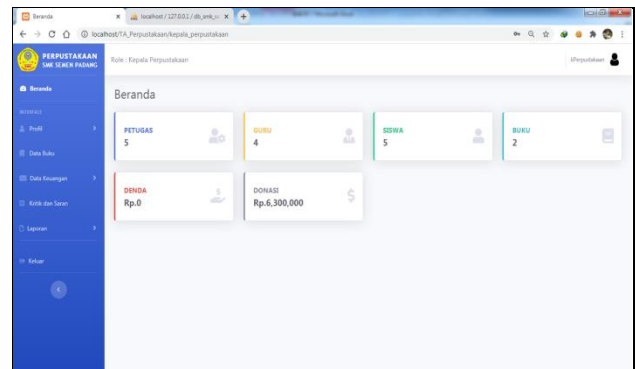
Beranda
localhost / 127.0.0.1 / db_smk_s
localhost/TA_Perpustakaan/kepala_perpustakaan

PERPUSTAKAAN
SMK SEMEN PADANG

Role : Kepala Perpustakaan

KPerpustakaan

Beranda

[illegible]

Profil

Data Buku

Data Keuangan

Kritik dan Saran

Laporan

Keluar

Beranda

PETUGAS
5

GURU
4

SISWA
5

BUKU
2

DENDA
Rp.0

DONASI
Rp.6,300,000

$